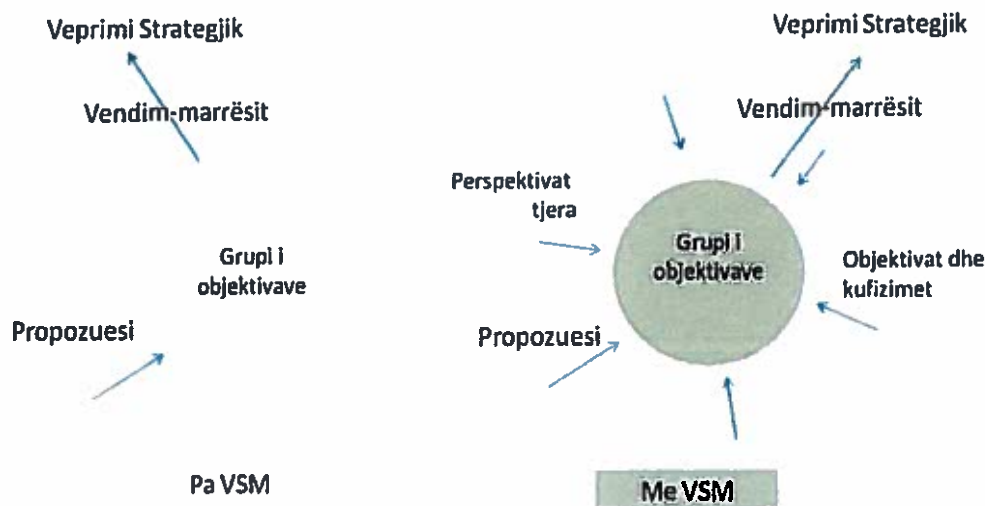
Veprimi Strategjik

Vendim-marrësit

Grupi i objektivave

Propozuesi

Pa VSM

Veprimi Strategjik

Vendim-marrësit

Perspektivat tjera

Grupi i objektivave

Objektivat dhe kufizimet

Propozuesi

Me VSM